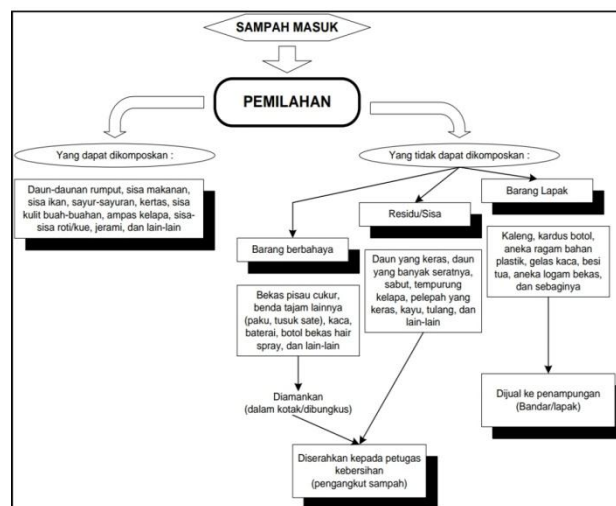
SAMPAH MASUK

PEMILAHAN

Yang dapat dikomposkan :

Daun-daunan rumput, sisa makanan, sisa ikan, sayur-sayuran, kertas, sisa kulit buah-buahan, ampas kelapa, sisa-sisa roti/kue, jerami, dan lain-lain

Yang tidak dapat dikomposkan :

Barang berbahaya

Bekas pisau cukur, benda tajam lainnya (paku, tusuk sate), kaca, baterai, botol bekas hair spray, dan lain-lain

Diamankan (dalam kotak/dibungkus)

Residu/Sisa

Daun yang keras, daun yang banyak seratnya, sabut, tempurung kelapa, pelepah yang keras, kayu, tulang, dan lain-lain

Barang Lapak

Kaleng, kardus botol, aneka ragam bahan plastik, gelas kaca, besi tua, aneka logam bekas, dan sebaginya

Dijual ke penampungan (Bandar/lapak)

Diserahkan kepada petugas kebersihan (pengangkut sampah)